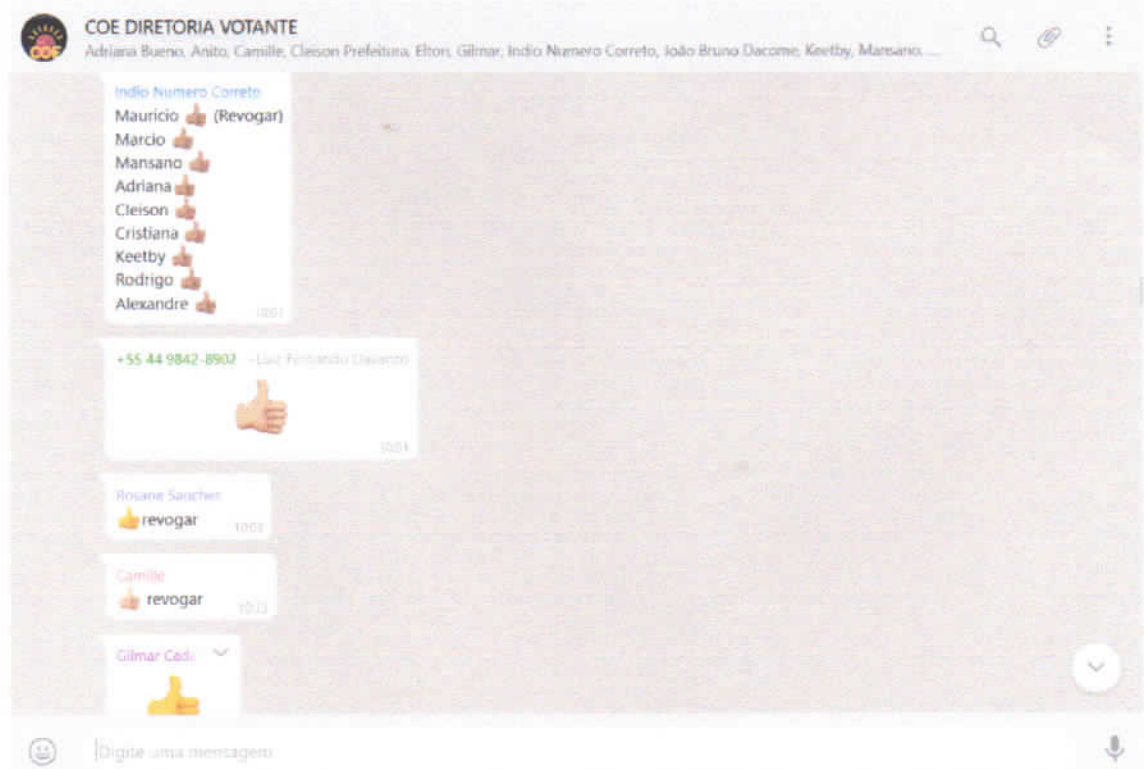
COE
COE DIRETORIA VOTANTE
Adriana Bueno, Anito, Camille, Cleison Prefeitura, Elton, Gilmar, Indio Numero Correto, João Bruno Dacome, Keetby, Mansano, ...

Indio Numero Correto
Mauricio 👍 (Revogar)
Marcio 👍
Mansano 👍
Adriana 👍
Cleison 👍
Cristiana 👍
Keetby 👍
Rodrigo 👍
Alexandre 👍
10:01

+55 44 9842-8902 ~Luiz Fernando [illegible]
👍
10:01

Rosane Sanches
👍revogar
10:01

Camille
👍 revogar
10:02

Gilmar Cad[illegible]
👍

Digite uma mensagem